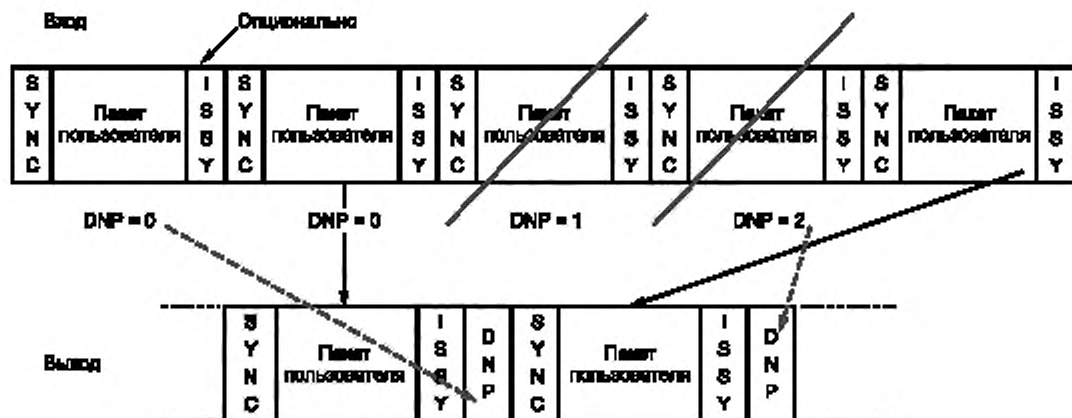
Вход

Опционально

| SYNC | Пакет пользователя | ISSY | SYNC | Пакет пользователя | ISSY | SYNC | Пакет пользователя | ISSY | SYNC | Пакет пользователя | ISSY | SYNC | Пакет пользователя | ISSY |
|---|---|---|---|---|---|---|---|---|---|---|---|---|---|---|

DNP = 0

DNP = 0

DNP = 1

DNP = 2

Выход

| SYNC | Пакет пользователя | ISSY | DNP | SYNC | Пакет пользователя | ISSY | DNP |
|---|---|---|---|---|---|---|---|